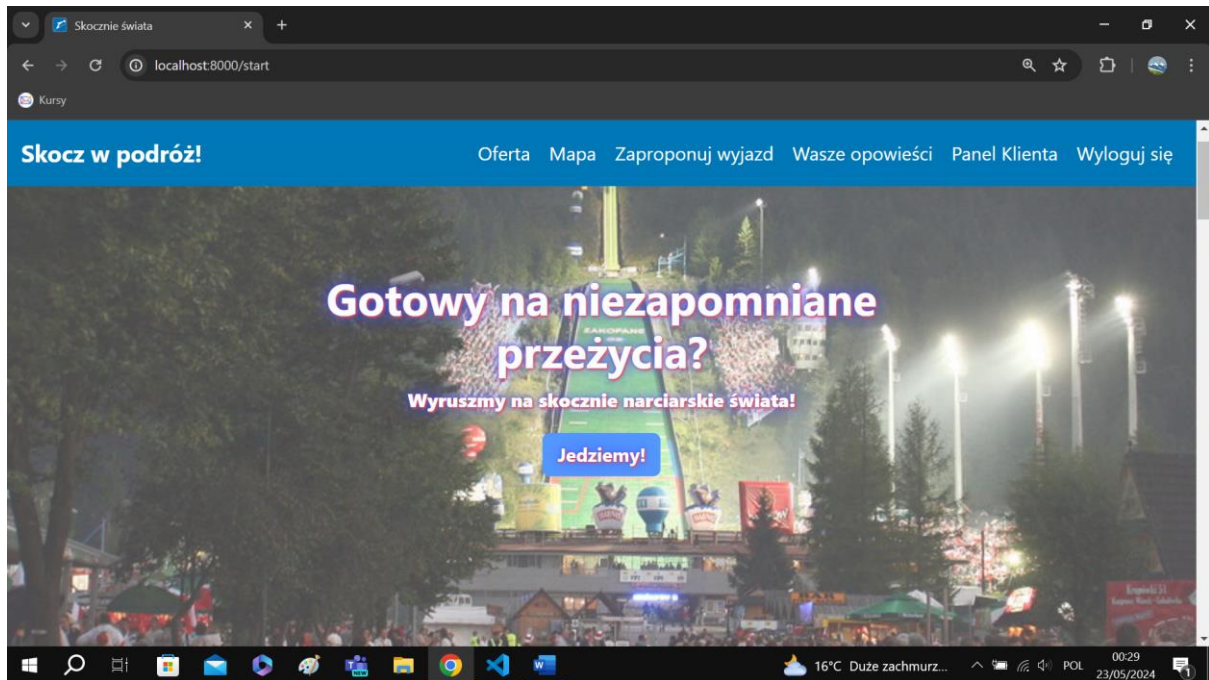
Skocznie świata

localhost:8000/start

Kursy

Skocz w podróż!

Oferta Mapa Zaproponuj wyjazd Wasze opowieści Panel Klienta Wyloguj się

Gotowy na niezapomniane przeżycia?

Wyruszmy na skocznie narciarskie świata!

Jedziemy!

ZAKOPANE

16°C Duże zachmurz...

POL

00:29
23/05/2024